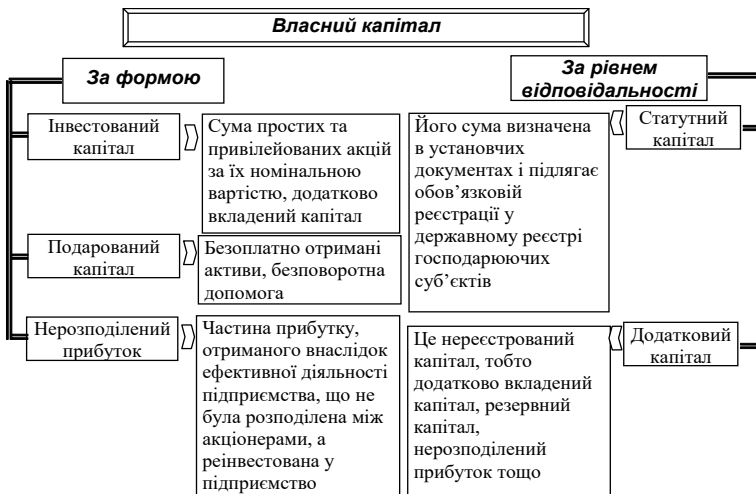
Власний капітал

За формою

За рівнем відповідальності

Інвестований капітал

Сума простих та привілейованих акцій за їх номінальною вартістю, додатково вкладений капітал

Подарований капітал

Безоплатно отримані активи, безповоротна допомога

Нерозподілений прибуток

Частина прибутку, отриманого внаслідок ефективної діяльності підприємства, що не була розподілена між акціонерами, а реінвестована у підприємство

Статутний капітал

Його сума визначена в установчих документах і підлягає обов'язковій реєстрації у державному реєстрі господарюючих суб'єктів

Додатковий капітал

Це нереєстрований капітал, тобто додатково вкладений капітал, резервний капітал, нерозподілений прибуток тощо